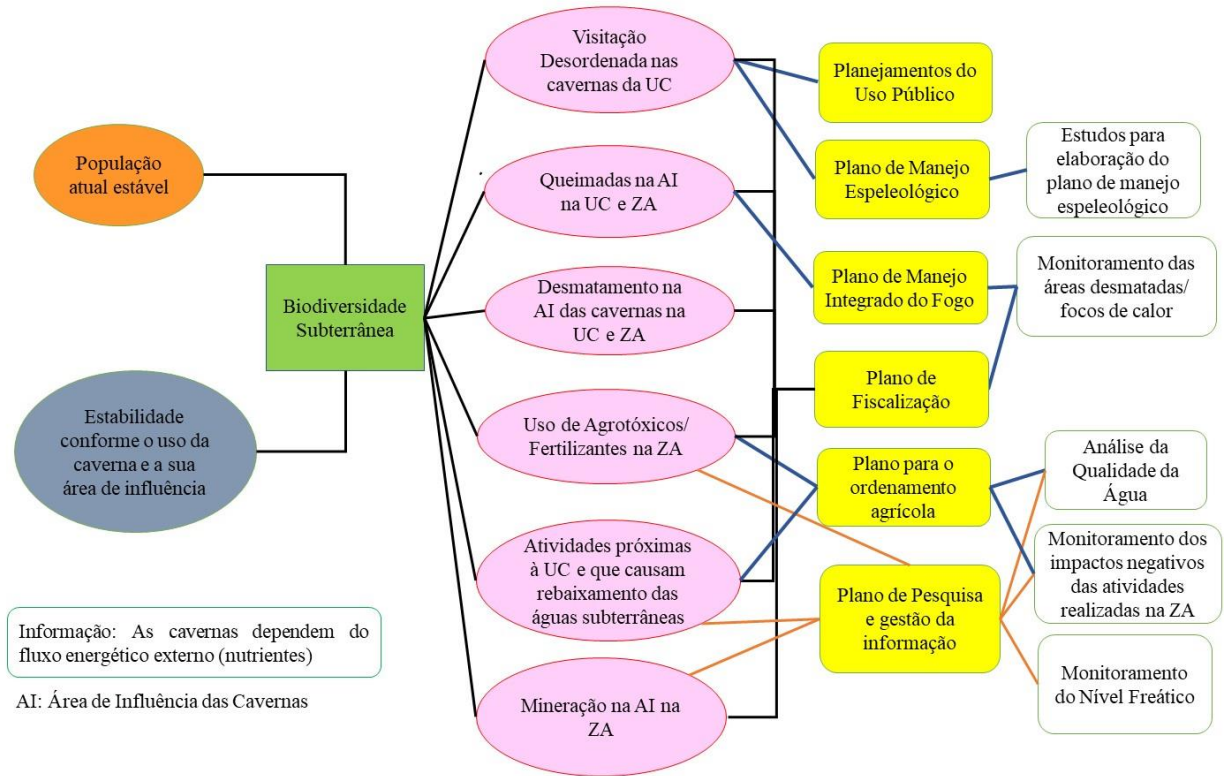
População atual estável

Estabilidade conforme o uso da caverna e a sua área de influência

Biodiversidade Subterrânea

Visitação Desordenada nas cavernas da UC

Queimadas na AI na UC e ZA

Desmatamento na AI das cavernas na UC e ZA

Uso de Agrotóxicos/ Fertilizantes na ZA

Atividades próximas à UC e que causam rebaixamento das águas subterrâneas

Mineração na AI na ZA

Planejamentos do Uso Público

Plano de Manejo Espeleológico

Plano de Manejo Integrado do Fogo

Plano de Fiscalização

Plano para o ordenamento agrícola

Plano de Pesquisa e gestão da informação

Estudos para elaboração do plano de manejo espeleológico

Monitoramento das áreas desmatadas/ focos de calor

Análise da Qualidade da Água

Monitoramento dos impactos negativos das atividades realizadas na ZA

Monitoramento do Nível Freático

Informação: As cavernas dependem do fluxo energético externo (nutrientes)

AI: Área de Influência das Cavernas